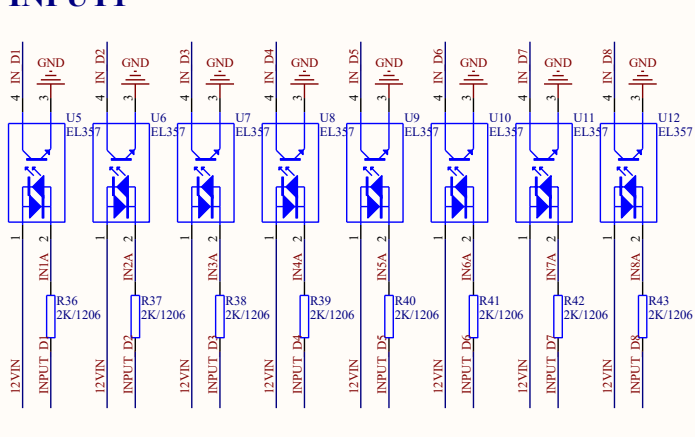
INPUT1

IN D1
GND
4
3
U5
EL357
1
2
IN1A
R36
2K/1206
12VIN
INPUT D1

IN D2
GND
4
3
U6
EL357
1
2
IN2A
R37
2K/1206
12VIN
INPUT D2

IN D3
GND
4
3
U7
EL357
1
2
IN3A
R38
2K/1206
12VIN
INPUT D3

IN D4
GND
4
3
U8
EL357
1
2
IN4A
R39
2K/1206
12VIN
INPUT D4

IN D5
GND
4
3
U9
EL357
1
2
IN5A
R40
2K/1206
12VIN
INPUT D5

IN D6
GND
4
3
U10
EL357
1
2
IN6A
R41
2K/1206
12VIN
INPUT D6

IN D7
GND
4
3
U11
EL357
1
2
IN7A
R42
2K/1206
12VIN
INPUT D7

IN D8
GND
4
3
U12
EL357
1
2
IN8A
R43
2K/1206
12VIN
INPUT D8